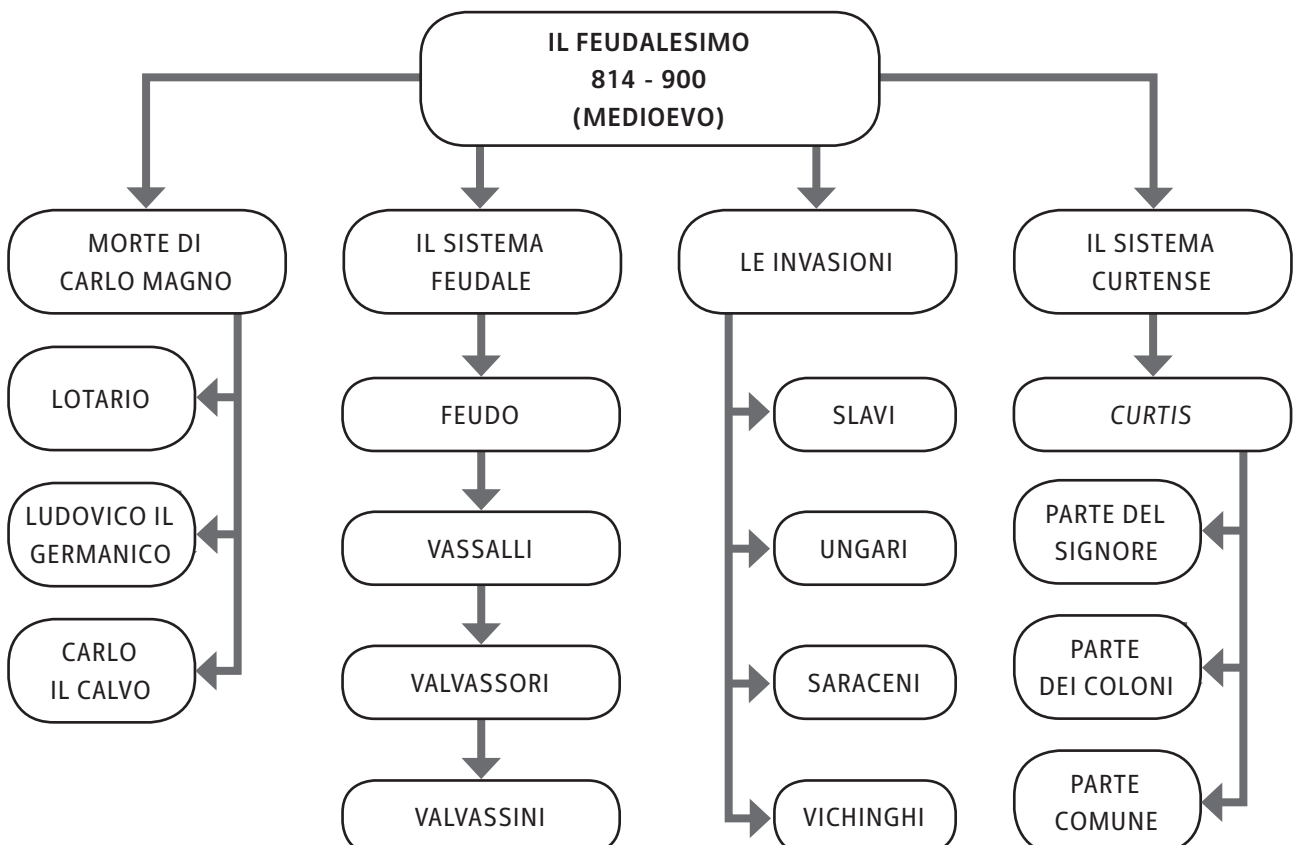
IL FEUDALESIMO
814 - 900
(MEDIOEVO)

MORTE DI CARLO MAGNO

LOTARIO

LUDOVICO IL GERMANICO

CARLO IL CALVO

IL SISTEMA FEUDALE

FEUDO

VASSALLI

VALVASSORI

VALVASSINI

LE INVASIONI

SLAVI

UNGARI

SARACENI

VICHINGHI

IL SISTEMA CURTENSE

*CURTIS*

PARTE DEL SIGNORE

PARTE DEI COLONI

PARTE COMUNE